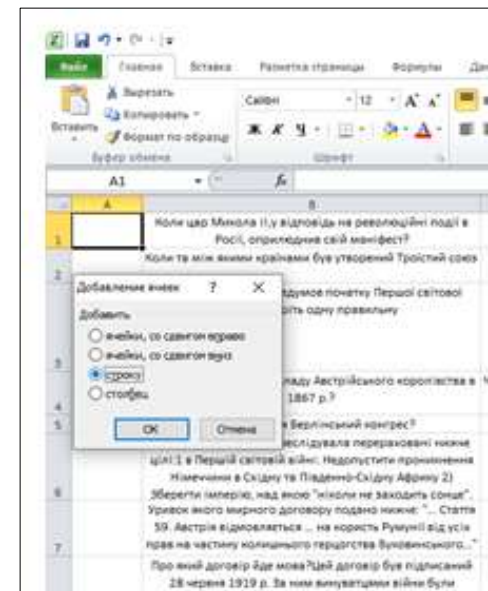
Файл Главная Вставка Разметка страницы Формулы Дан

Вставить
Вырезать
Копировать
Формат по образцу
Буфер обмена

Calibri 12 A A
Ж К Ч
Шрифт

A1 $f_x$

A B

1 Коли цар Микола II,у відповідь на революційні події в Росії, оприлюднив свій маніфест?

2 Коли та між якими країнами був утворений Троїстий союз

3 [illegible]думов початку Першої світової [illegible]іть одну правильну

4 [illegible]аду Австрійського королівства в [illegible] 1867 р.?

5 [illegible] Берлінський конгрес?

6 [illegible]есліду­вала перераховані нижче цілі: 1 в Першій світовій війні. Недопустити проникнення Німеччини в Східну та Південно-Східну Африку 2) Зберегти імперію, над якою "ніколи не заходить сонце".

7 Уривок якого мирного договору подано нижче: "... Стаття 59. Австрія відмовляється ... на користь Румунії від усіх прав на частину колишнього герцогства Буковинського..."

Про який договір йде мова?Цей договір був підписаний 28 червня 1919 р. За ним винуватцями війни були

Добавление ячеек ? X
Добавить
ячейки, со сдвигом вправо
ячейки, со сдвигом вниз
строку
столбец
ОК Отмена